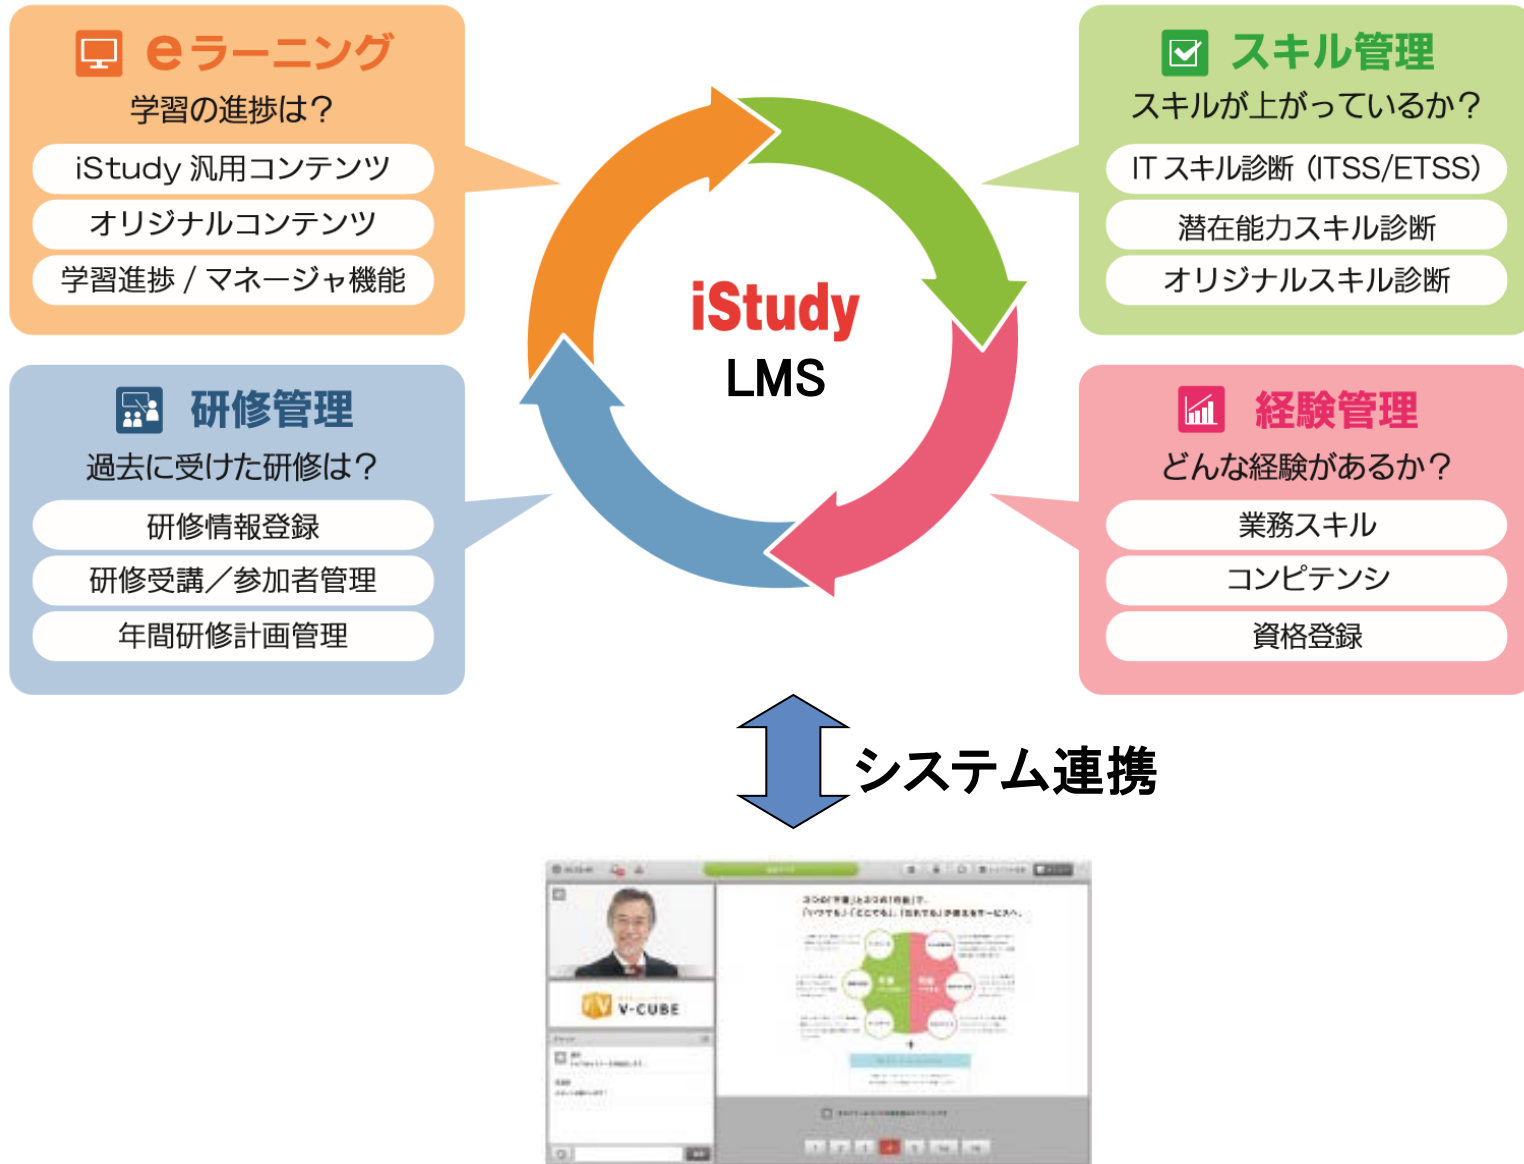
eラーニング
学習の進捗は？
iStudy 汎用コンテンツ
オリジナルコンテンツ
学習進捗 / マネージャ機能

スキル管理
スキルが上がっているか？
IT スキル診断（ITSS/ETSS）
潜在能力スキル診断
オリジナルスキル診断

iStudy
LMS

研修管理
過去に受けた研修は？
研修情報登録
研修受講／参加者管理
年間研修計画管理

経験管理
どんな経験があるか？
業務スキル
コンピテンシ
資格登録

システム連携

V-CUBE